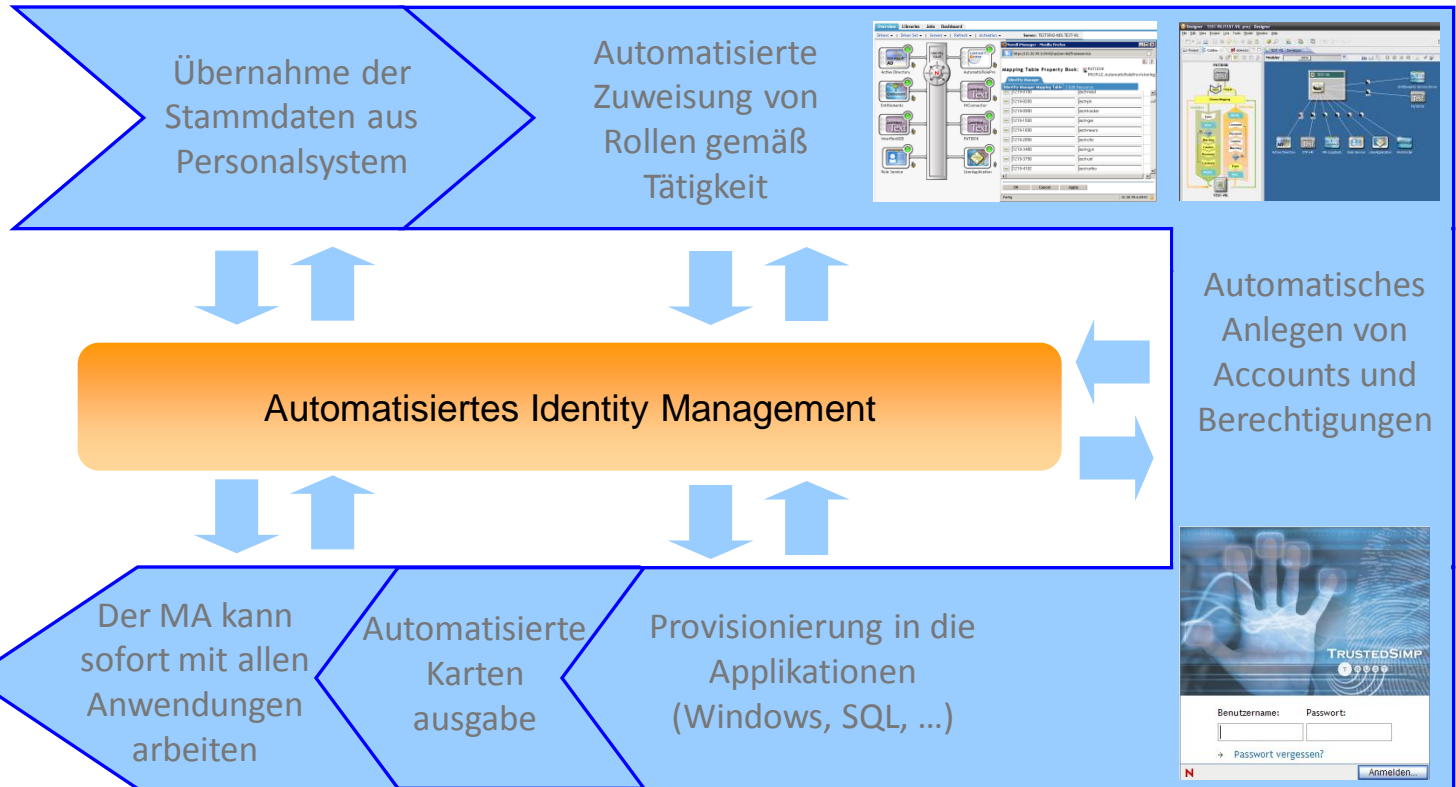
Übernahme der Stammdaten aus Personalsystem

Automatisierte Zuweisung von Rollen gemäß Tätigkeit

Mapping Table Property Book:

Automatisches Anlegen von Accounts und Berechtigungen

Automatisiertes Identity Management

Der MA kann sofort mit allen Anwendungen arbeiten

Automatisierte Karten ausgabe

Provisionierung in die Applikationen (Windows, SQL, …)

TRUSTEDSIMP

Benutzername:

Passwort:

→ Passwort vergessen?

Anmelden...